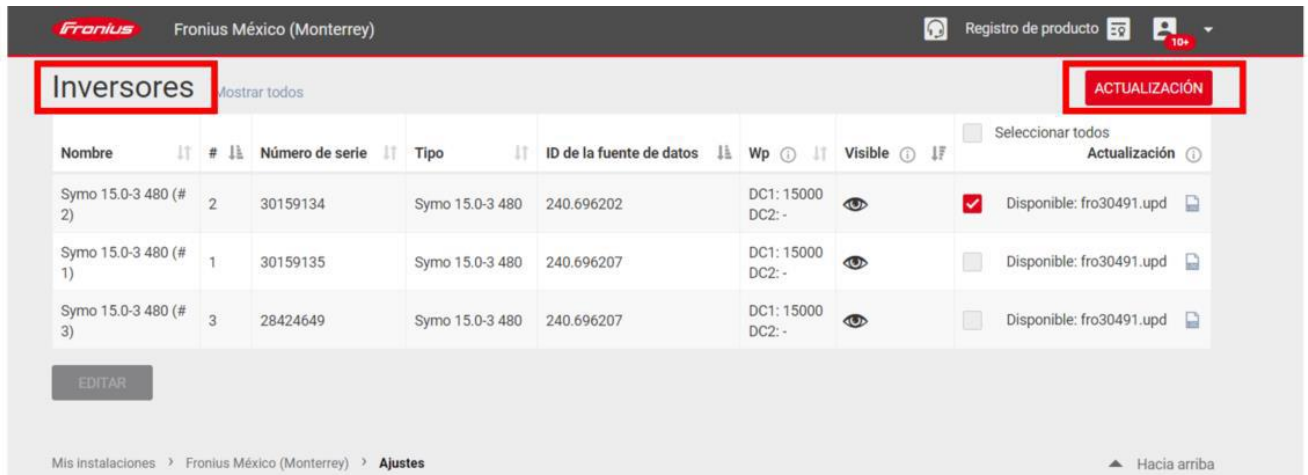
Fronius Fronius México (Monterrey) Registro de producto 10+

Inversores Mostrar todos ACTUALIZACIÓN

| Nombre | # | Número de serie | Tipo | ID de la fuente de datos | Wp | Visible | Seleccionar todos Actualización |
|---|---|---|---|---|---|---|---|
| Symo 15.0-3 480 (# 2) | 2 | 30159134 | Symo 15.0-3 480 | 240.696202 | DC1: 15000 DC2: - | | Disponible: fro30491.upd |
| Symo 15.0-3 480 (# 1) | 1 | 30159135 | Symo 15.0-3 480 | 240.696207 | DC1: 15000 DC2: - | | Disponible: fro30491.upd |
| Symo 15.0-3 480 (# 3) | 3 | 28424649 | Symo 15.0-3 480 | 240.696207 | DC1: 15000 DC2: - | | Disponible: fro30491.upd |

EDITAR

Mis instalaciones > Fronius México (Monterrey) > Ajustes

Hacia arriba